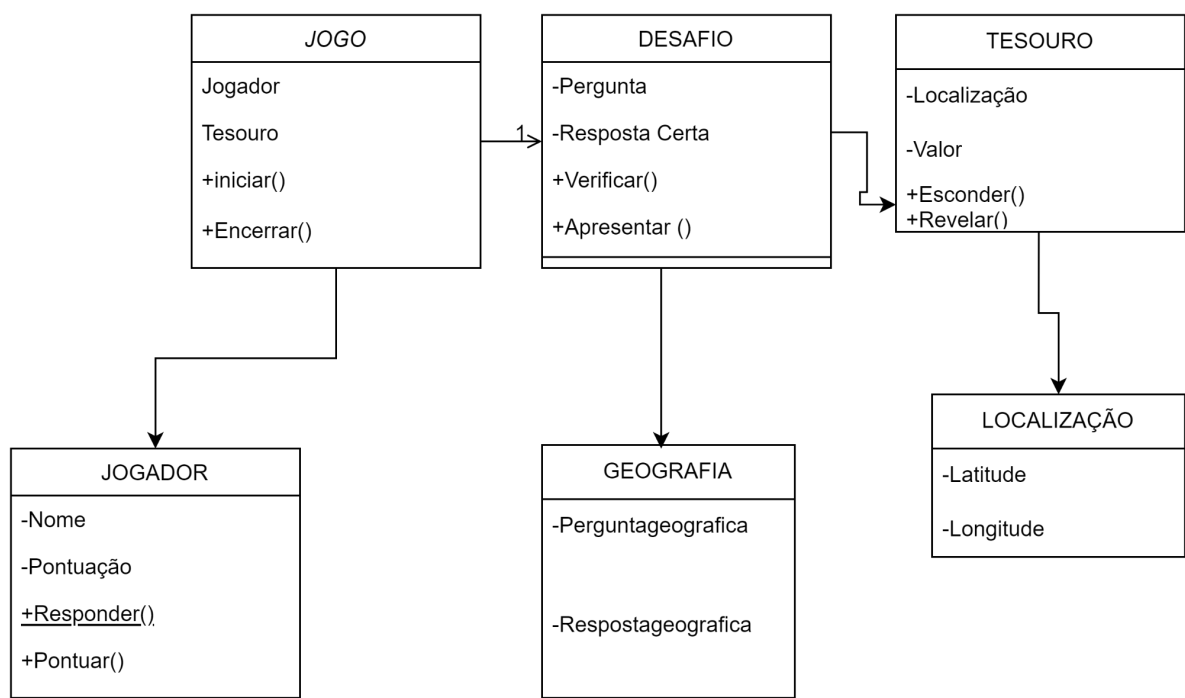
JOGO

Jogador

Tesouro

+iniciar()

+Encerrar()

1

DESAFIO

-Pergunta

-Resposta Certa

+Verificar()

+Apresentar ()

TESOURO

-Localização

-Valor

+Esconder()
+Revelar()

JOGADOR

-Nome

-Pontuação

+Responder()

+Pontuar()

GEOGRAFIA

-Perguntageografica

-Respostageografica

LOCALIZAÇÃO

-Latitude

-Longitude